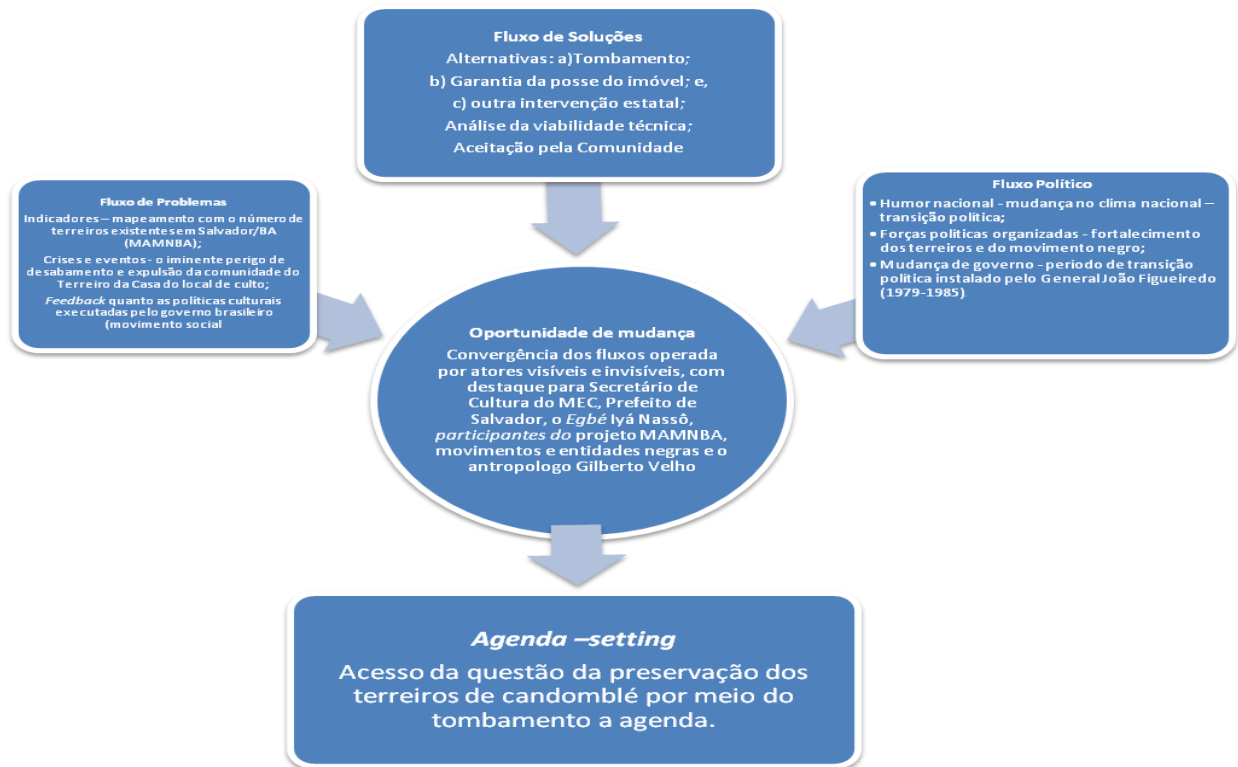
Fluxo de Soluções
Alternativas: a)Tombamento;
b) Garantia da posse do imóvel; e,
c) outra intervenção estatal;
Análise da viabilidade técnica;
Aceitação pela Comunidade

Fluxo de Problemas
Indicadores – mapeamento com o número de terreiros existentes em Salvador/BA (MAMNBA);
Crises e eventos - o iminente perigo de desabamento e expulsão da comunidade do Terreiro da Casa do local de culto;
Feedback quanto as políticas culturais executadas pelo governo brasileiro (movimento social

Fluxo Político
• Humor nacional - mudança no clima nacional – transição política;
• Forças políticas organizadas - fortalecimento dos terreiros e do movimento negro;
• Mudança de governo - periodo de transição política instalado pelo General João Figueiredo (1979-1985)

Oportunidade de mudança
Convergência dos fluxos operada por atores visíveis e invisíveis, com destaque para Secretário de Cultura do MEC, Prefeito de Salvador, o Egbé Iyá Nassô, participantes do projeto MAMNBA, movimentos e entidades negras e o antropologo Gilberto Velho

Agenda –setting
Acesso da questão da preservação dos terreiros de candomblé por meio do tombamento a agenda.